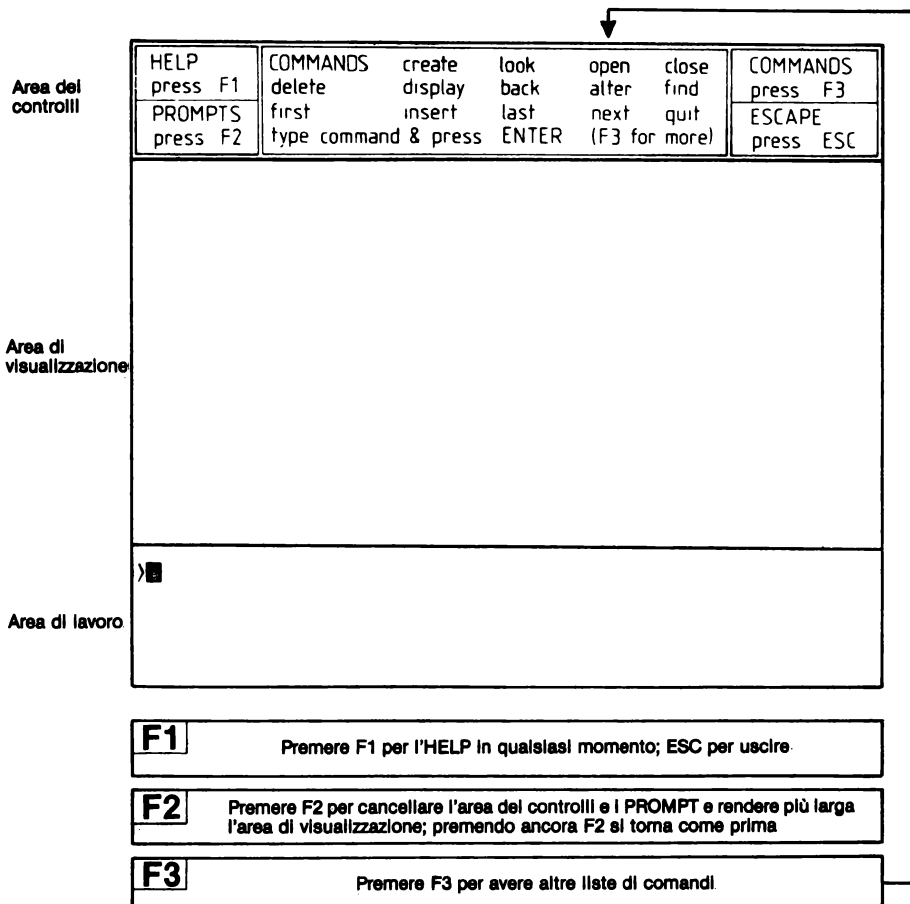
Area dei controlli

| HELP press F1 | COMMANDS | create | look | open | close | COMMANDS press F3 |
|---|---|---|---|---|---|---|
| PROMPTS press F2 | delete | display | back | alter | find | ESCAPE press ESC |
| | first | insert | last | next | quit | |
| | type command & press ENTER | | | (F3 for more) | | |

Area di visualizzazione

>

Area di lavoro

F1 Premere F1 per l'HELP in qualsiasi momento; ESC per uscire

F2 Premere F2 per cancellare l'area dei controlli e i PROMPT e rendere più larga l'area di visualizzazione; premendo ancora F2 si torna come prima

F3 Premere F3 per avere altre liste di comandi